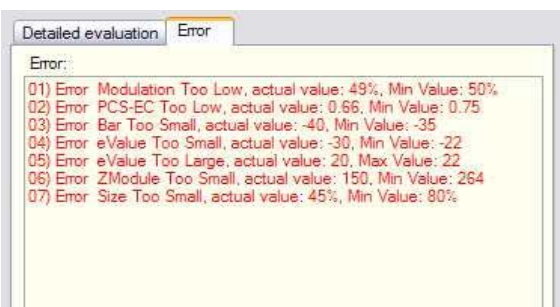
Detailed evaluation
Error

Error:

01) Error Modulation Too Low, actual value: 49%, Min Value: 50%
02) Error PCS-EC Too Low, actual value: 0.66, Min Value: 0.75
03) Error Bar Too Small, actual value: -40, Min Value: -35
04) Error eValue Too Small, actual value: -30, Min Value: -22
05) Error eValue Too Large, actual value: 20, Max Value: 22
06) Error ZModule Too Small, actual value: 150, Min Value: 264
07) Error Size Too Small, actual value: 45%, Min Value: 80%